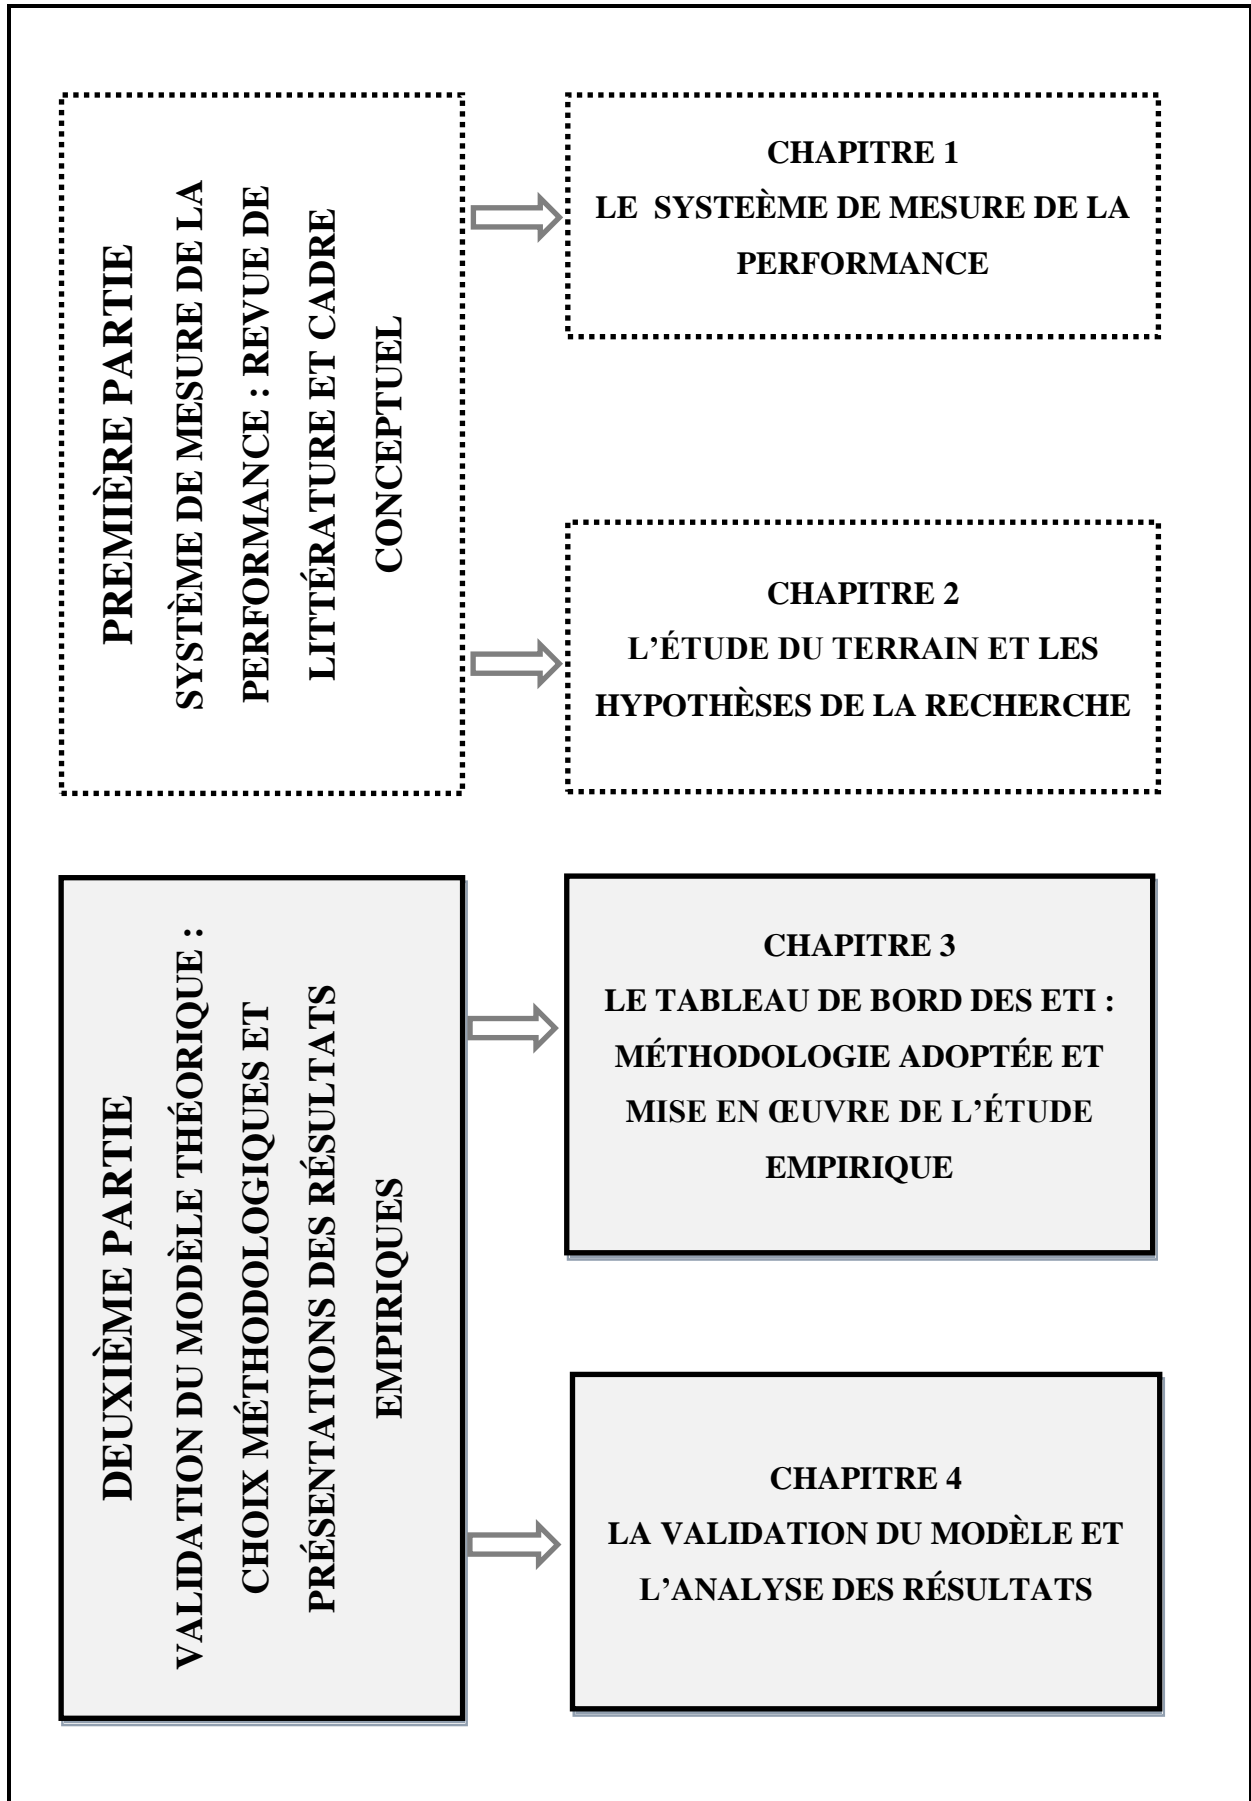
PREMIÈRE PARTIE

SYSTÈME DE MESURE DE LA PERFORMANCE : REVUE DE LITTÉRATURE ET CADRE CONCEPTUEL

CHAPITRE 1

LE SYSTEÈME DE MESURE DE LA PERFORMANCE

CHAPITRE 2

L'ÉTUDE DU TERRAIN ET LES HYPOTHÈSES DE LA RECHERCHE

DEUXIÈME PARTIE

VALIDATION DU MODÈLE THÉORIQUE : CHOIX MÉTHODOLOGIQUES ET PRÉSENTATIONS DES RÉSULTATS EMPIRIQUES

CHAPITRE 3

LE TABLEAU DE BORD DES ETI : MÉTHODOLOGIE ADOPTÉE ET MISE EN ŒUVRE DE L'ÉTUDE EMPIRIQUE

CHAPITRE 4

LA VALIDATION DU MODÈLE ET L'ANALYSE DES RÉSULTATS